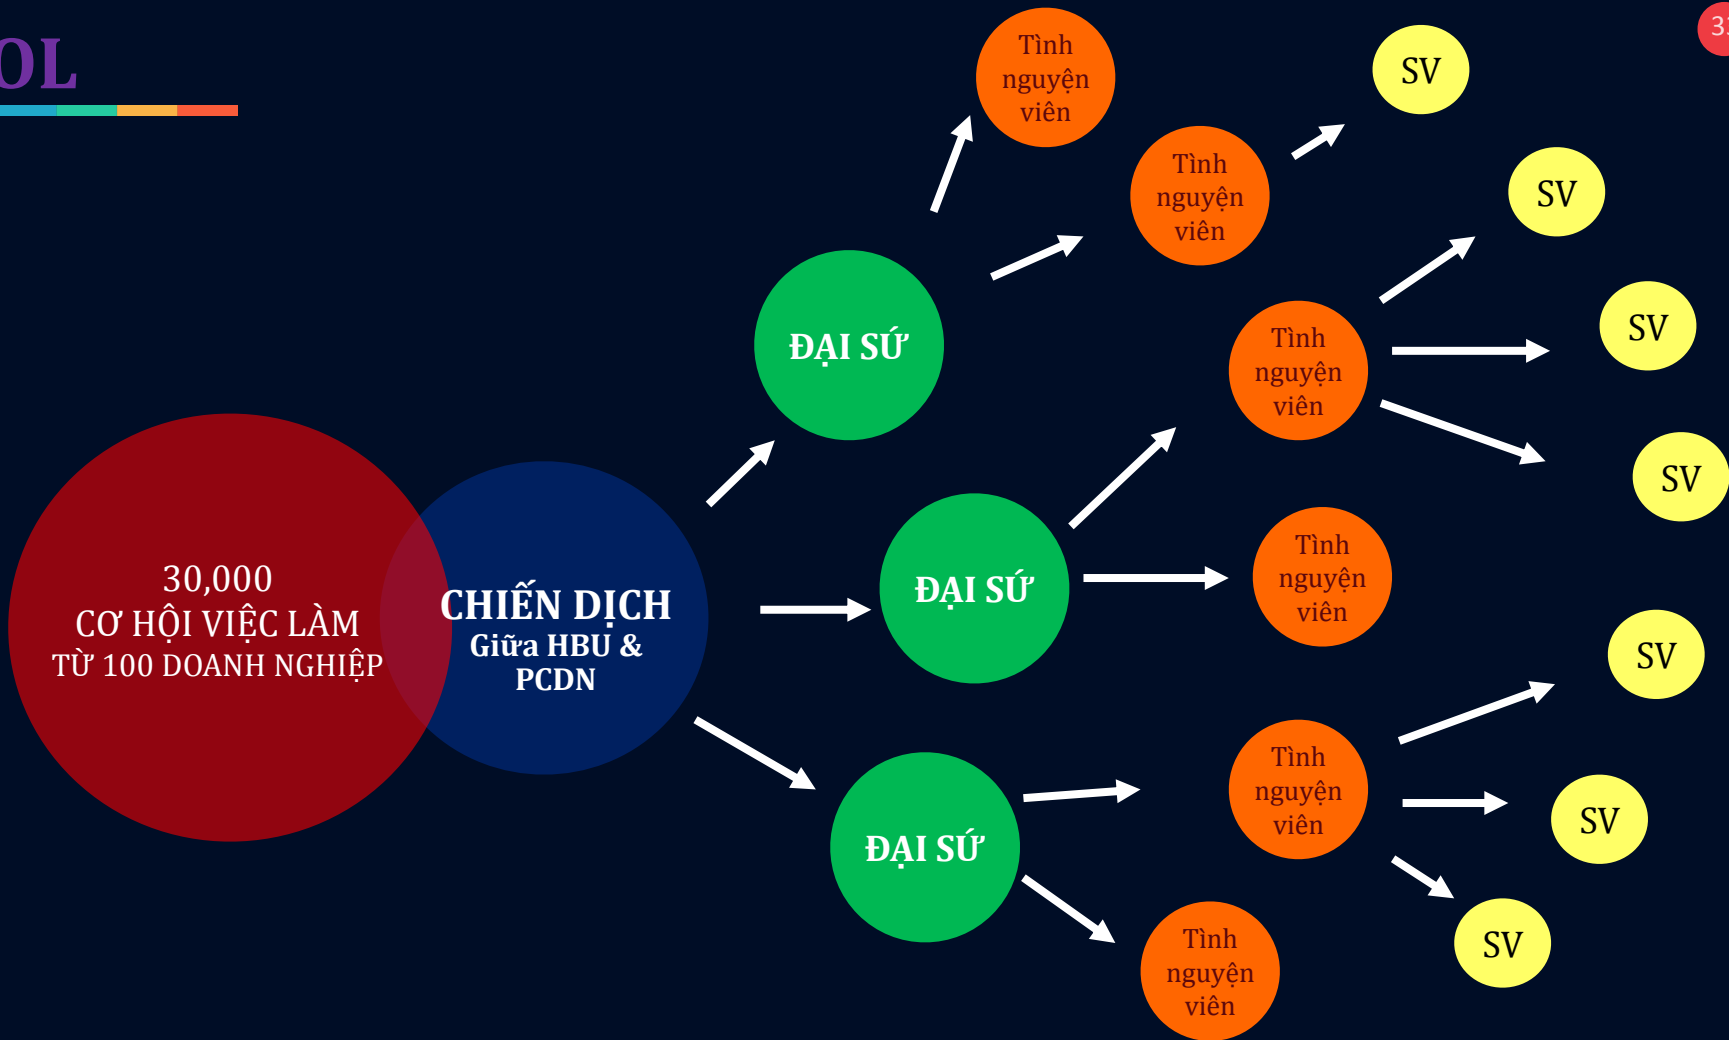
OL

3

30,000
CƠ HỘI VIỆC LÀM
TỪ 100 DOANH NGHIỆP

CHIẾN DỊCH
Giữa HBU &
PCDN

ĐẠI SỨ

ĐẠI SỨ

ĐẠI SỨ

Tình nguyện viên

Tình nguyện viên

Tình nguyện viên

Tình nguyện viên

Tình nguyện viên

Tình nguyện viên

SV

SV

SV

SV

SV

SV

SV